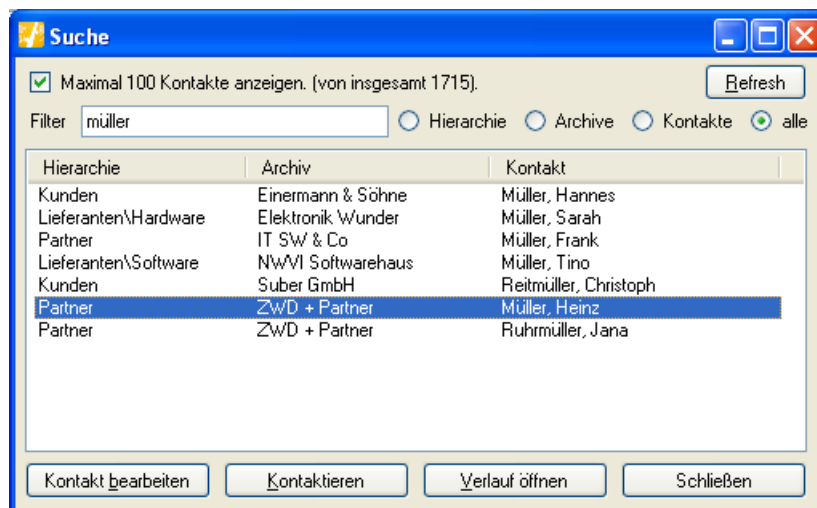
Suche

Maximal 100 Kontakte anzeigen. (von insgesamt 1715).

Refresh

Filter müller

Hierarchie Archive Kontakte alle

| Hierarchie | Archiv | Kontakt |
|---|---|---|
| Kunden | Einermann & Söhne | Müller, Hannes |
| Lieferanten\Hardware | Elektronik Wunder | Müller, Sarah |
| Partner | IT SW & Co | Müller, Frank |
| Lieferanten\Software | NWVI Softwarehaus | Müller, Tino |
| Kunden | Suber GmbH | Reitmüller, Christoph |
| Partner | ZWD + Partner | Müller, Heinz |
| Partner | ZWD + Partner | Ruhrmüller, Jana |

Kontakt bearbeiten

Kontaktieren

Verlauf öffnen

Schließen